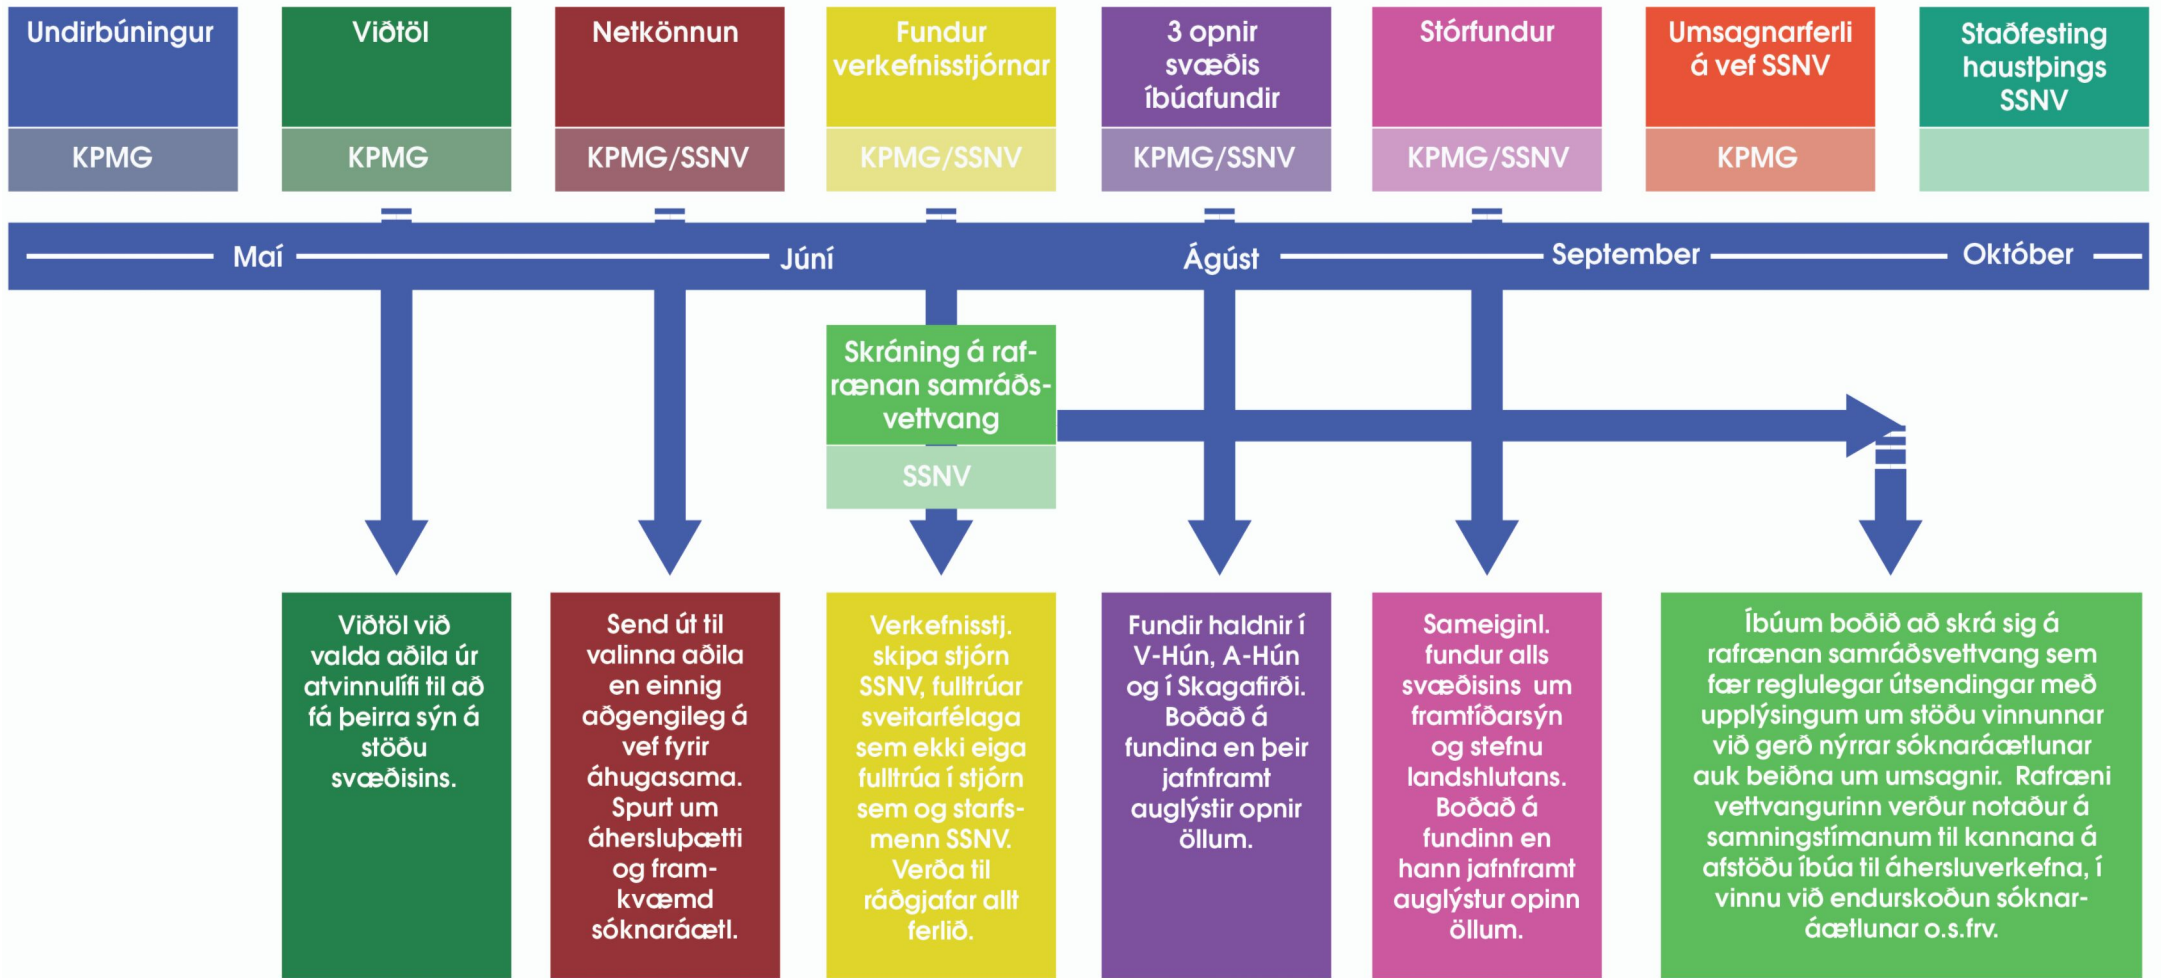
Undirbúningur

KPMG

Viðtöl

KPMG

Netkönnun

KPMG/SSNV

Fundur verkefnisstjórnar

KPMG/SSNV

3 opnir svæðis íbúafundir

KPMG/SSNV

Stórfundur

KPMG/SSNV

Umsagnarferli á vef SSNV

KPMG

Staðfesting haustþings SSNV

Maí

Júní

Ágúst

September

Október

Skráning á rafrænan samráðsvettvang

SSNV

Viðtöl við valda aðila úr atvinnulífi til að fá þeirra sýn á stöðu svæðisins.

Send út til valinna aðila en einnig aðgengileg á vef fyrir áhugasama. Spurt um áhersluþætti og framkvæmd sóknaráætl.

Verkefnisstj. skipa stjórn SSNV, fulltrúar sveitarfélaga sem ekki eiga fulltrúa í stjórn sem og starfsmenn SSNV. Verða til ráðgjafar allt ferlið.

Fundir haldnir í V-Hún, A-Hún og í Skagafirði. Boðað á fundina en þeir jafnframt auglýstir opnir öllum.

Sameiginl. fundur alls svæðisins um framtíðarsýn og stefnu landshlutans. Boðað á fundinn en hann jafnframt auglýstur opinn öllum.

Íbúum boðið að skrá sig á rafrænan samráðsvettvang sem fær reglulegar útsendingar með upplýsingum um stöðu vinnunnar við gerð nýrrar sóknaráætlunar auk beiðna um umsagnir. Rafræni vettvangurinn verður notaður á samningstímanum til kannana á afstöðu íbúa til áhersluverkefna, í vinnu við endurskoðun sóknaráætlunar o.s.frv.